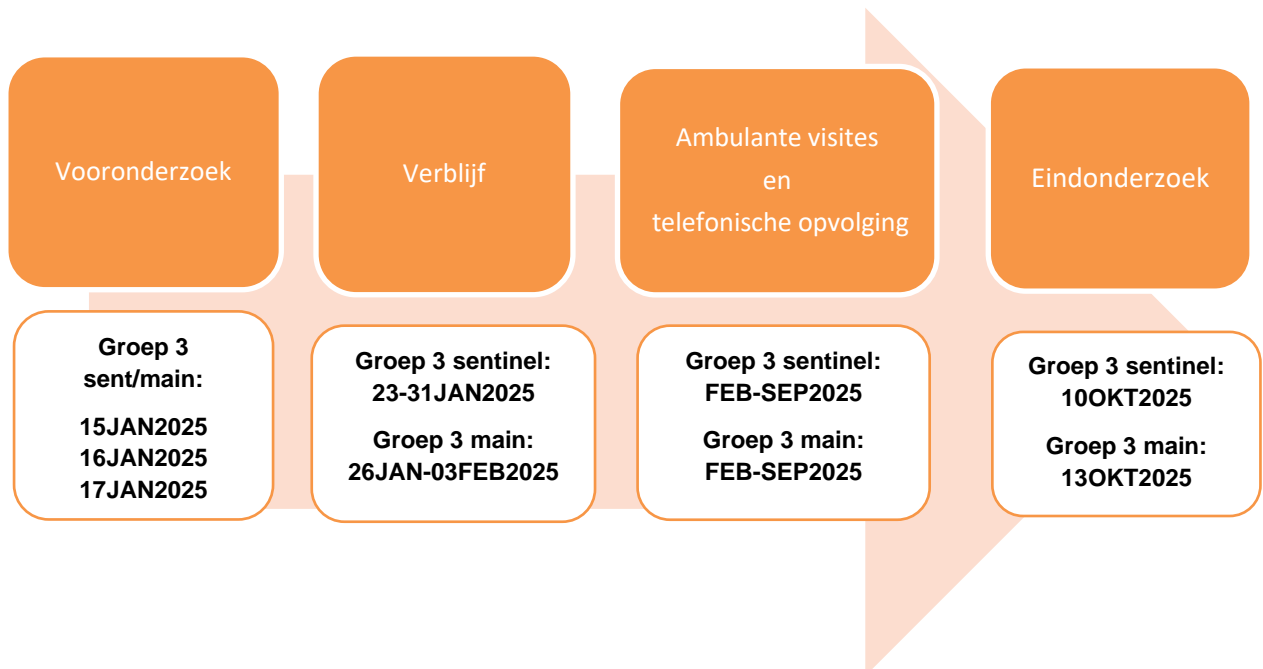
Vooronderzoek

Groep 3 sent/main:

15JAN2025
16JAN2025
17JAN2025

Verblijf

Groep 3 sentinel: 23-31JAN2025

Groep 3 main: 26JAN-03FEB2025

Ambulante visites en telefonische opvolging

Groep 3 sentinel: FEB-SEP2025

Groep 3 main: FEB-SEP2025

Eindonderzoek

Groep 3 sentinel: 10OKT2025

Groep 3 main: 13OKT2025